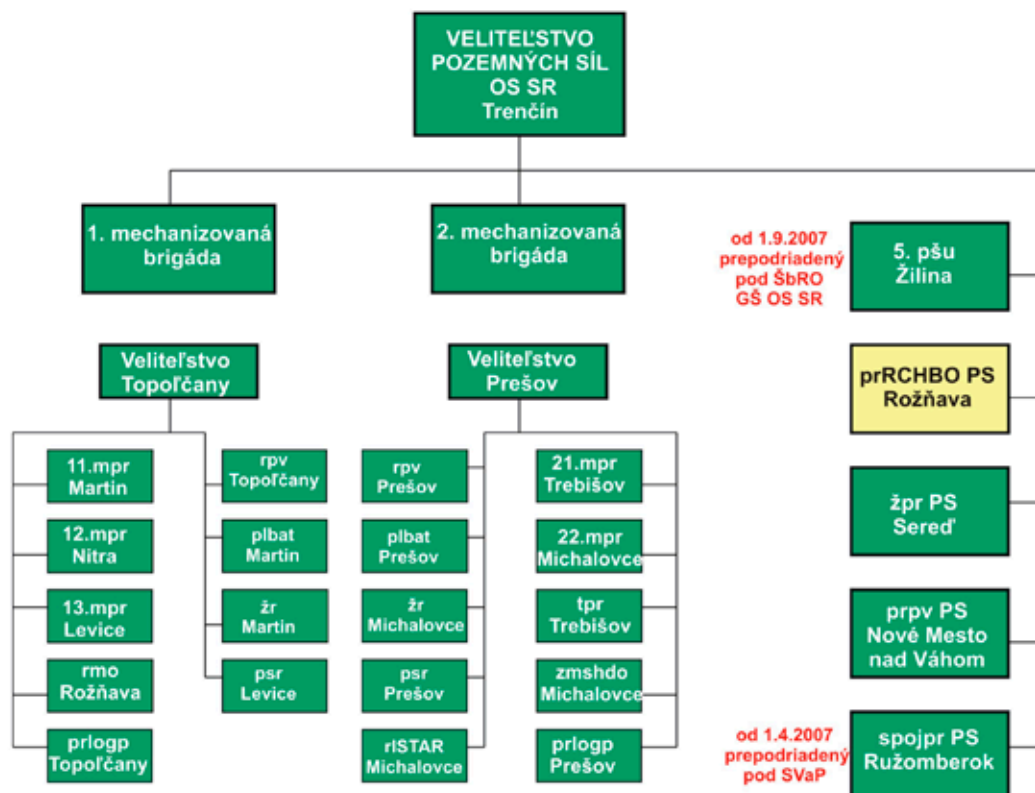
VELITEĽSTVO POZEMNÝCH SÍL OS SR Trenčín

1. mechanizovaná brigáda

2. mechanizovaná brigáda

od 1.9.2007 prepodriadený pod ŠbRO GŠ OS SR

5. pšu Žilina

Veliteľstvo Topoľčany

Veliteľstvo Prešov

prRCHBO PS Rožňava

11.mpr Martin

12.mpr Nitra

13.mpr Levice

rmo Rožňava

prlogp Topoľčany

rpv Topoľčany

plbat Martin

žr Martin

psr Levice

rpv Prešov

plbat Prešov

žr Michalovce

psr Prešov

rISTAR Michalovce

21.mpr Trebišov

22.mpr Michalovce

tpr Trebišov

zmshdo Michalovce

prlogp Prešov

žpr PS Sereď

prpv PS Nové Mesto nad Váhom

od 1.4.2007 prepodriadený pod SVaP

spojpr PS Ružomberok